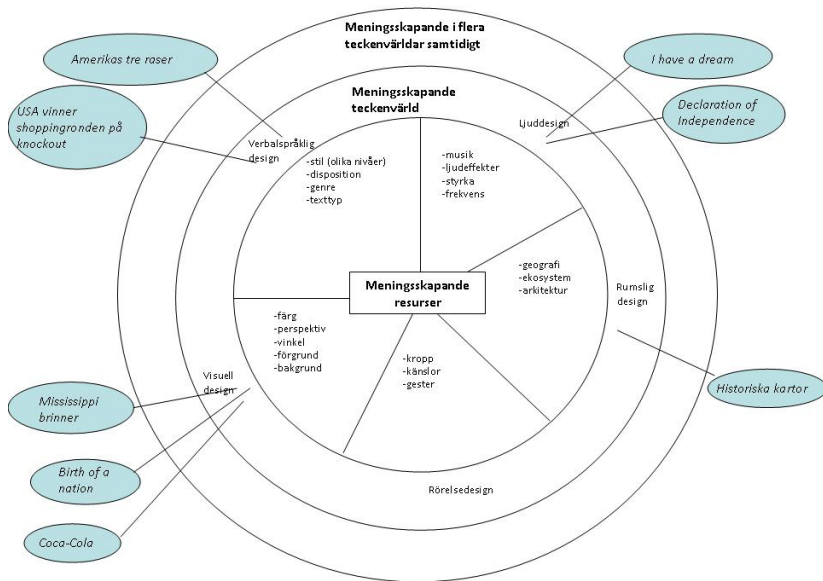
Meningsskapande i flera teckenvärldar samtidigt

Amerikas tre raser

I have a dream

USA vinner shoppingronden på knockout

Declaration of Independence

Meningsskapande teckenvärld

Verbalspråklig design

Ljuddesign

-stil (olika nivåer)
-disposition
-genre
-texttyp

-musik
-ljudeffekter
-styrka
-frekvens

-geografi
-ekosystem
-arkitektur

Meningsskapande resurser

Rumslig design

-färg
-perspektiv
-vinkel
-förgrund
-bakgrund

-kropp
-känslor
-gester

Visuell design

Mississippi brinner

Historiska kartor

Birth of a nation

Rörelsedesign

Coca-Cola